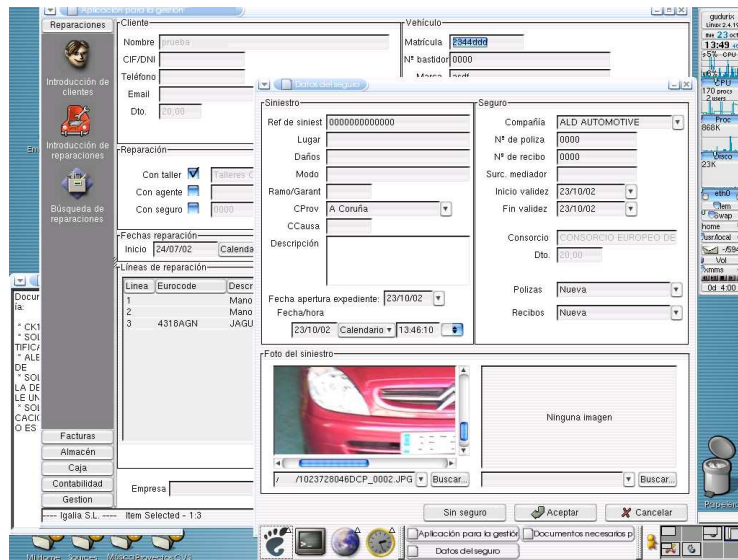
Aplicación para la gestión

Reparaciones

Introducción de clientes

Introducción de reparaciones

Búsqueda de reparaciones

Cliente
Nombre pruebs
CIF/DNI
Teléfono
Email
Dto. 20,00

Vehículo
Matrícula 2344ddd
Nº bastidor 0000
Marca asdf

Reparación
Con taller Talleres C
Con agente
Con seguro 0000

Fechas reparación
Inicio 24/07/02 Calenda

Líneas de reparación
| Linea | Eurocode | Descr |
|---|---|---|
| 1 | | Mano |
| 2 | | Mano |
| 3 | 4318AGN | JAGU |

Empresa

Facturas
Almacén
Caja
Contabilidad
Gestion

---- Igalia S.L. ---- Item Selected - 1:3

Datos del seguro

Siniestro
Ref de siniest 0000000000000
Lugar
Daños
Modo
Ramo/Garant
CProv A Coruña
CCausa
Descripción

Fecha apertura expediente: 23/10/02
Fecha/hora
23/10/02 Calendario 13:46:10

Seguro
Compañía ALD AUTOMOTIVE
Nº de poliza 0000
Nº de recibo 0000
Surc. mediador
Inicio validez 23/10/02
Fin validez 23/10/02

Consorcio CONSORCIO EUROPEO DE
Dto. 20,00

Polizas Nueva
Recibos Nueva

Foto del siniestro
/ /1023728046DCP_0002.JPG Buscar...
Ninguna imagen
Buscar...

Sin seguro Aceptar Cancelar

Docur ía:
" CK1 " SOL TIFIC " ALE DE " SOL LA DE LE UN " SOL CACIO O ES

Em

guduris Linux 2.4.19
23 oct
13:49
CPU
170 procs 2 users
Proc 868K
Disco 23K
eth0
Mem Swap
home /usr/local
Vol
Papelera

Aplicación para la gestió
Documentos necesarios p
Datos del seguro

Multiples Sources MissingProjects.cvs